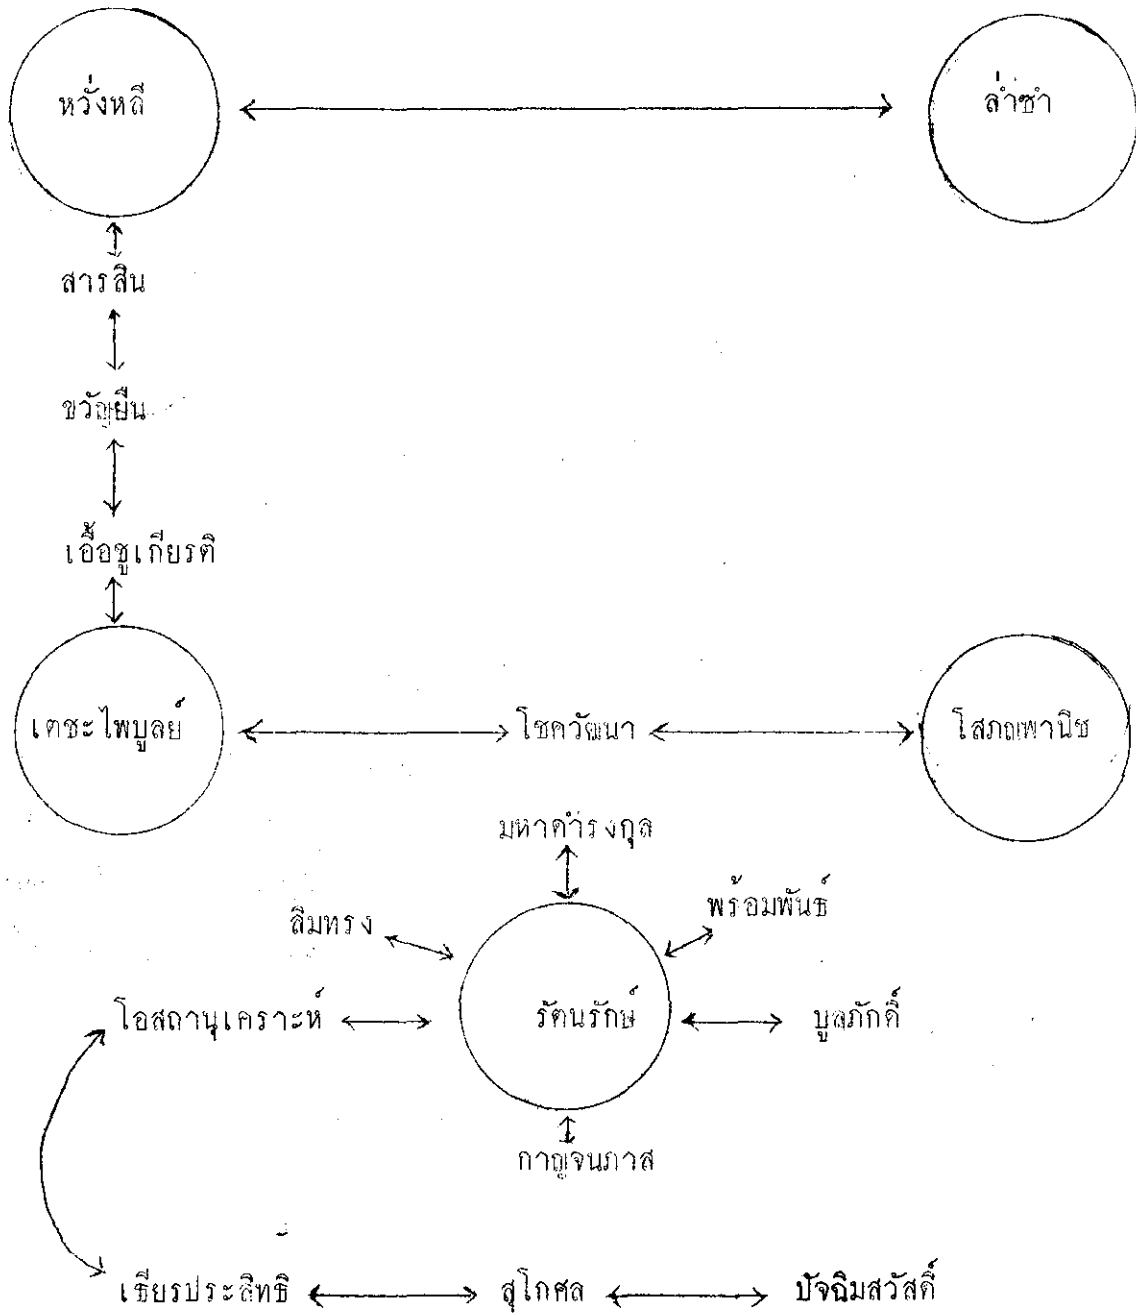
หวั่งหลี

ล่ำซำ

สารสิน

ขวัญยืน

เอื้อชูเกียรติ

เตชะไพบูลย์

โชควัฒนา

โสภณพานิช

มหาดำรงกุล

ลิมทรง

พร้อมพันธ์

โอสถานุเคราะห์

รัตนรักษ์

บูลภักดิ์

กาญจนภาส

เธียรประสิทธิ

สุโกศล

ปัจฉิมสวัสดิ์